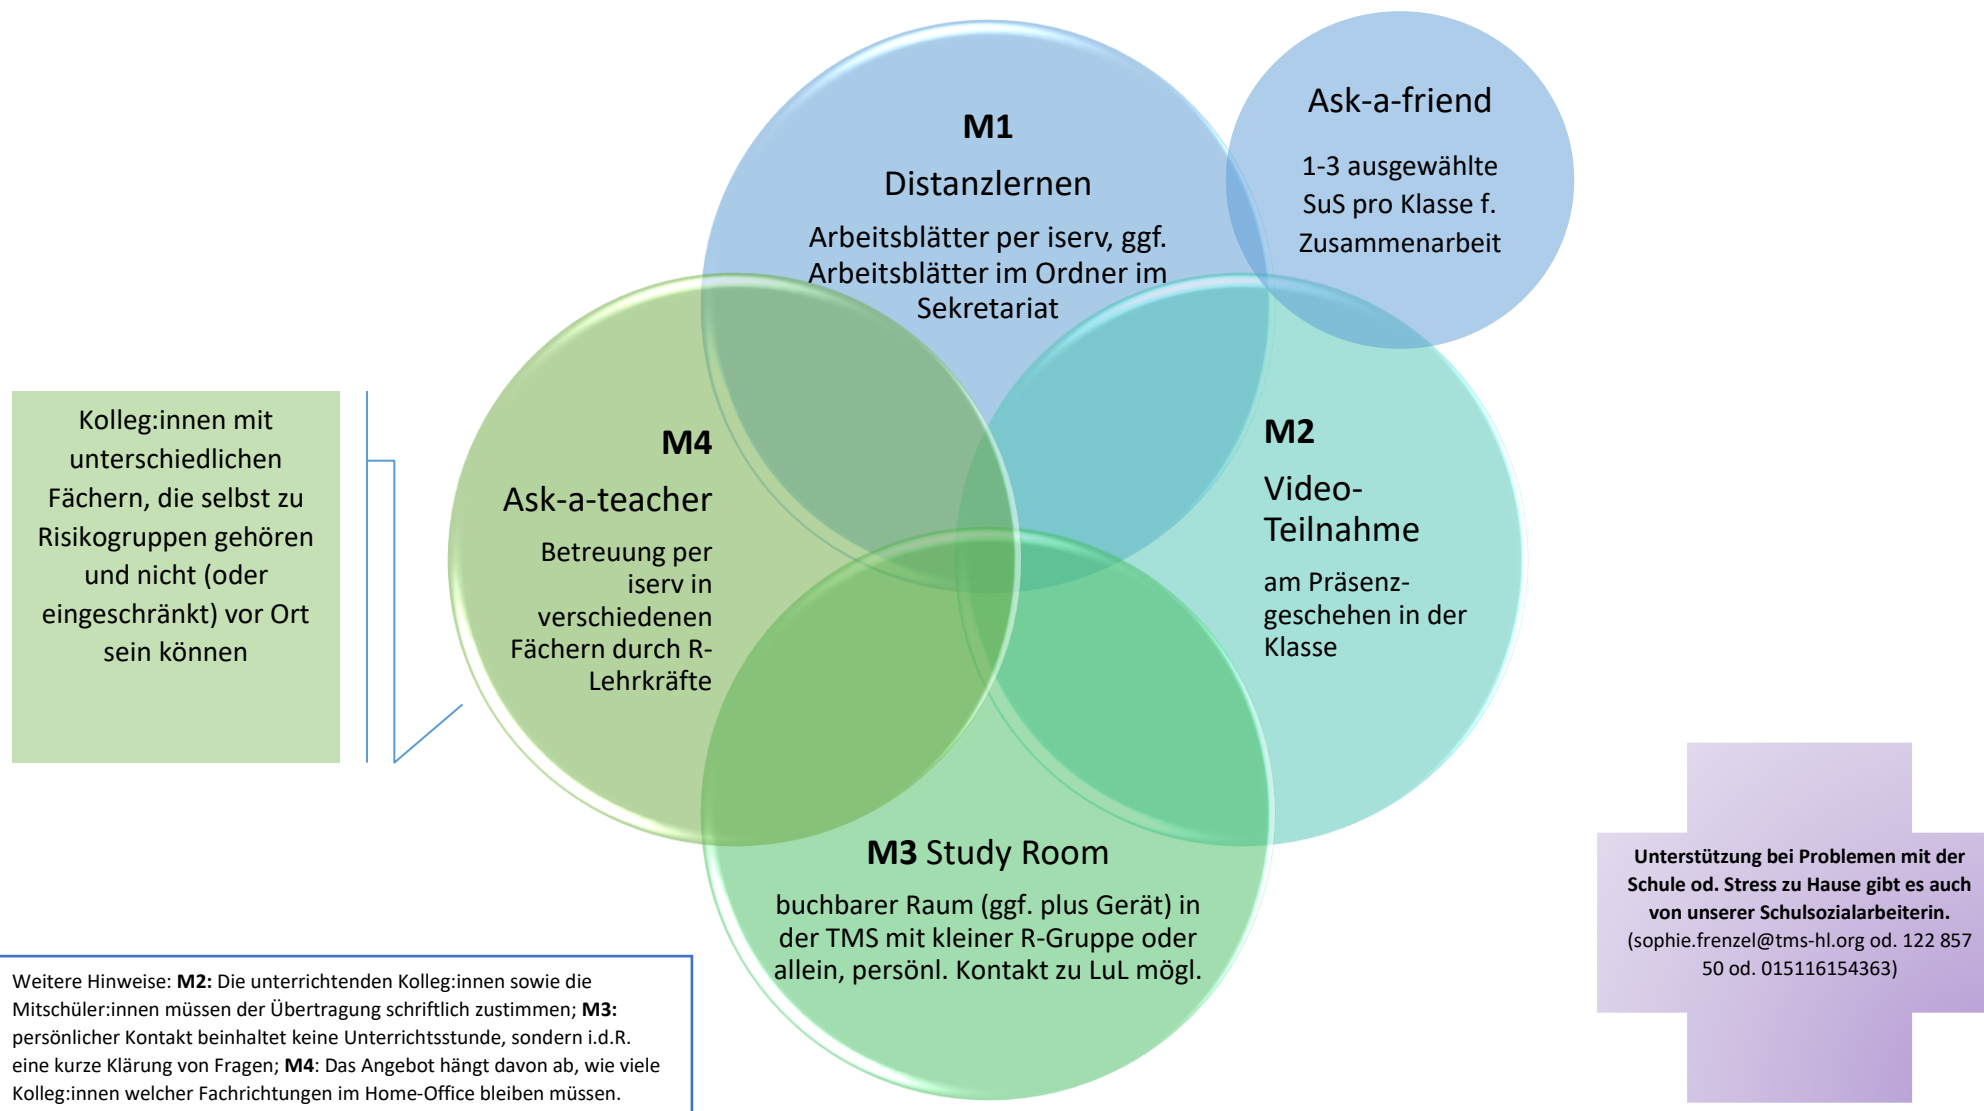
M1

Distanzlernen

Arbeitsblätter per iserv, ggf. Arbeitsblätter im Ordner im Sekretariat

Ask-a-friend

1-3 ausgewählte SuS pro Klasse f. Zusammenarbeit

Kolleg:innen mit unterschiedlichen Fächern, die selbst zu Risikogruppen gehören und nicht (oder eingeschränkt) vor Ort sein können

M4

Ask-a-teacher

Betreuung per iserv in verschiedenen Fächern durch R-Lehrkräfte

M2

Video-Teilnahme

am Präsenzgeschehen in der Klasse

M3 Study Room

buchbarer Raum (ggf. plus Gerät) in der TMS mit kleiner R-Gruppe oder allein, persönl. Kontakt zu LuL mögl.

Unterstützung bei Problemen mit der Schule od. Stress zu Hause gibt es auch von unserer Schulsozialarbeiterin. (sophie.frenzel@tms-hl.org od. 122 857 50 od. 015116154363)

Weitere Hinweise: **M2:** Die unterrichtenden Kolleg:innen sowie die Mitschüler:innen müssen der Übertragung schriftlich zustimmen; **M3:** persönlicher Kontakt beinhaltet keine Unterrichtsstunde, sondern i.d.R. eine kurze Klärung von Fragen; **M4**: Das Angebot hängt davon ab, wie viele Kolleg:innen welcher Fachrichtungen im Home-Office bleiben müssen.